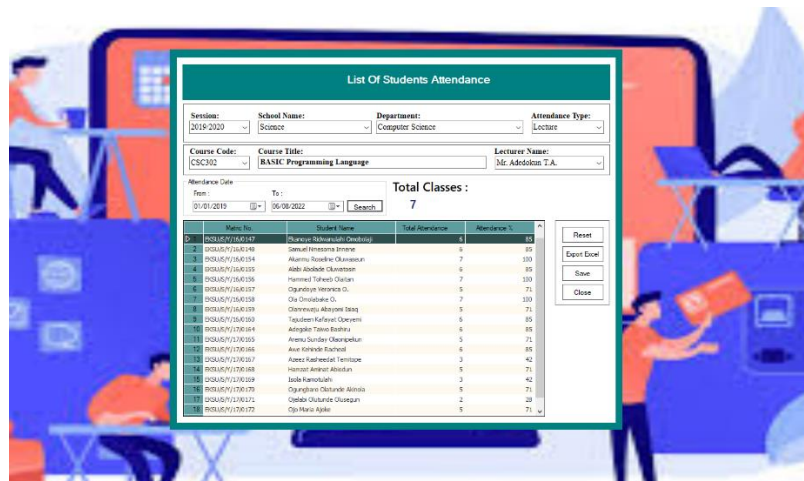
List Of Students Attendance

Session: 2019/2020
School Name: Science
Department: Computer Science
Attendance Type: Lecture

Course Code: CSC302
Course Title: BASIC Programming Language
Lecturer Name: Mr. Adedokun T.A.

Attendance Date
From : 01/01/2019
To : 06/08/2022
Search

Total Classes : 7

| | Matric No. | Student Name | Total Attendance | Attendance % |
|---|---|---|---|---|
| 1 | EKSU/S/Y/16/0147 | Ebunoye Ridwanulahi Omobolaji | 6 | 85 |
| 2 | EKSU/S/Y/16/0148 | Samuel Nmasoma Imnene | 6 | 85 |
| 3 | EKSU/S/Y/16/0154 | Akanmu Roseline Oluwaseun | 7 | 100 |
| 4 | EKSU/S/Y/16/0155 | Alabi Abidade Oluwatosin | 6 | 85 |
| 5 | EKSU/S/Y/16/0156 | Hammed Toheeb Olalam | 7 | 100 |
| 6 | EKSU/S/Y/16/0157 | Ogundoye Veronica O. | 5 | 71 |
| 7 | EKSU/S/Y/16/0158 | Ola Omolabake O. | 7 | 100 |
| 8 | EKSU/S/Y/16/0159 | Olanrewaju Abayomi Isaq | 5 | 71 |
| 9 | EKSU/S/Y/16/0160 | Tajudeen Kafayat Opeyemi | 6 | 85 |
| 10 | EKSU/S/Y/16/0164 | Adegoke Taiwo Bashiru | 6 | 85 |
| 11 | EKSU/S/Y/16/0165 | Aremu Sunday Olaonipekun | 5 | 71 |
| 12 | EKSU/S/Y/16/0166 | Awe Kehinde Racheal | 6 | 85 |
| 13 | EKSU/S/Y/16/0167 | Azeez Rasheedat Temitope | 3 | 42 |
| 14 | EKSU/S/Y/17/0168 | Hamzat Aminat Abiodun | 5 | 71 |
| 15 | EKSU/S/Y/17/0169 | Isola Kamorudeen | 3 | 42 |
| 16 | EKSU/S/Y/17/0170 | Ogungbaro Olatunde Akinola | 5 | 71 |
| 17 | EKSU/S/Y/17/0171 | Ojelabi Olutunde Olusegun | 2 | 28 |
| 18 | EKSU/S/Y/17/0172 | Ojo Maria Ajoke | 5 | 71 |

Reset
Export Excel
Save
Close